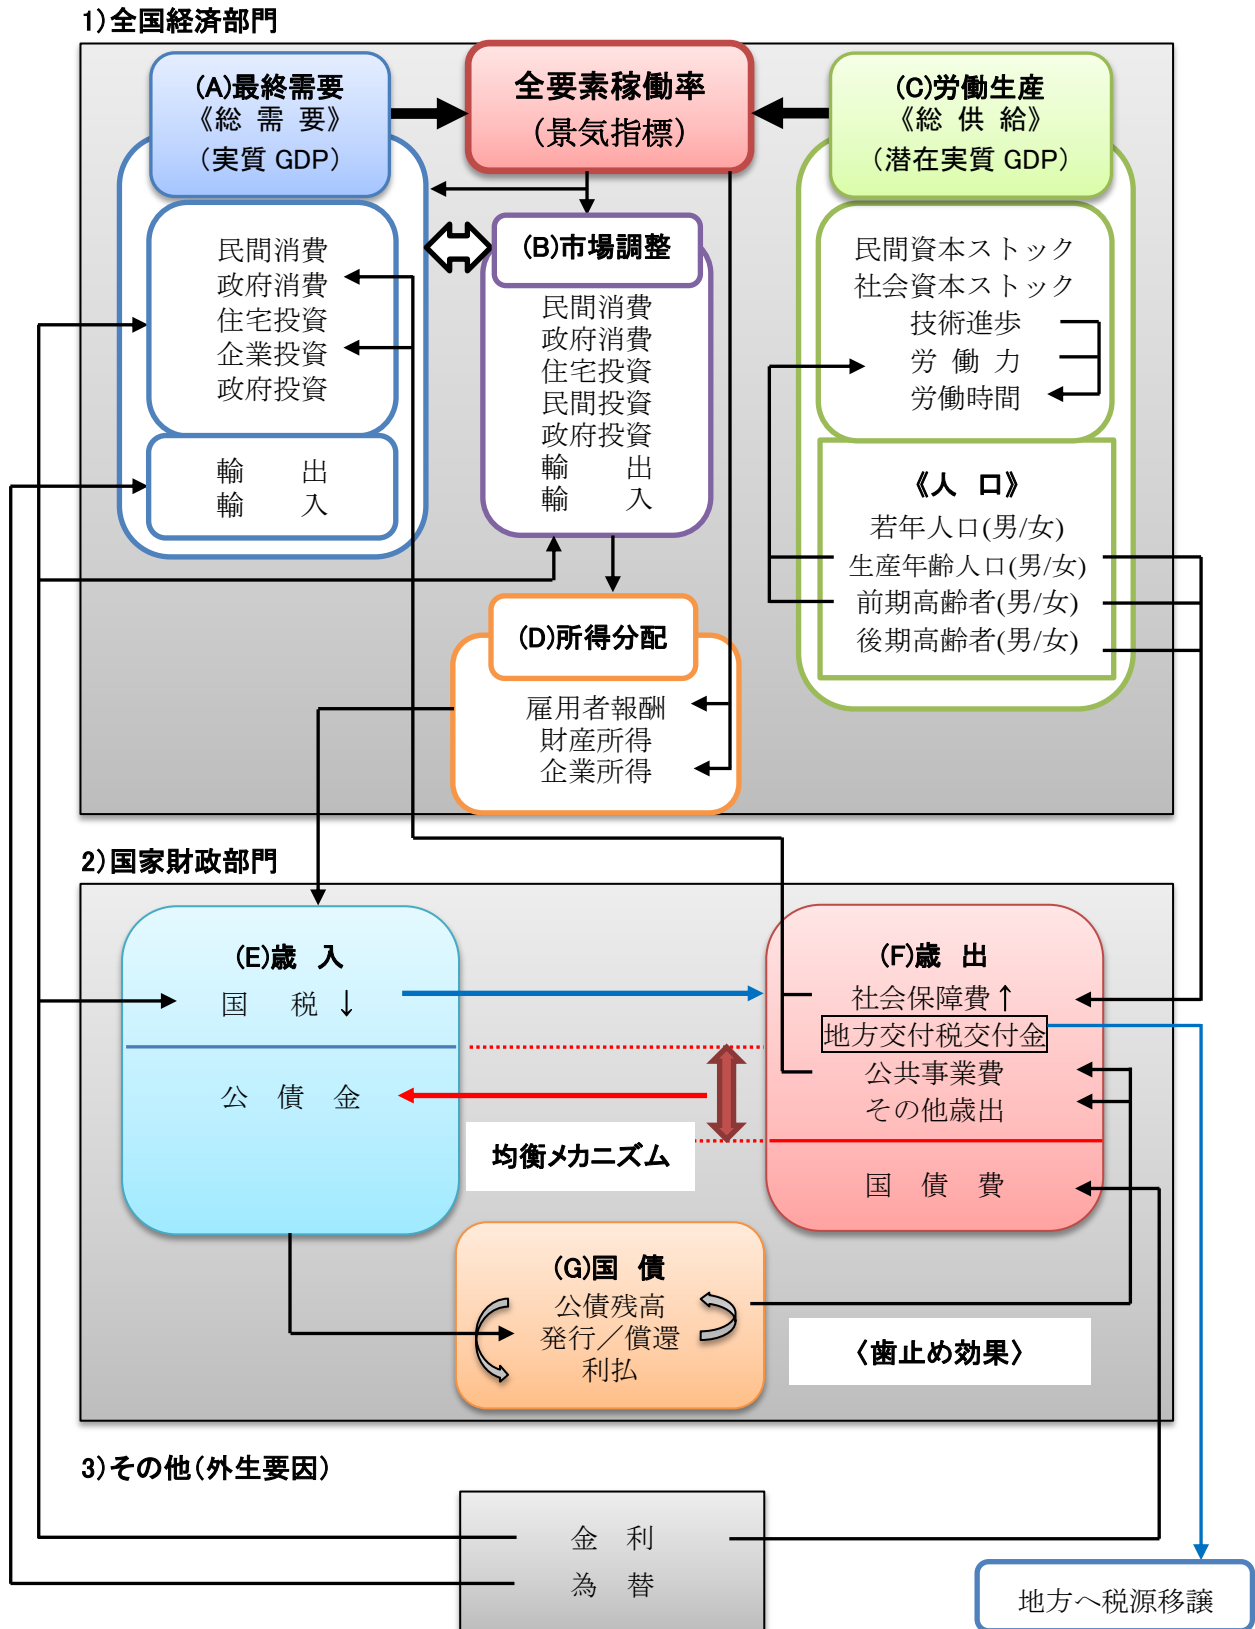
1)全国経済部門

(A)最終需要
《総 需 要》
(実質 GDP)

全要素稼働率
(景気指標)

(C)労働生産
《総 供 給》
(潜在実質 GDP)

民間消費
政府消費
住宅投資
企業投資
政府投資

輸 出
輸 入

(B)市場調整

民間消費
政府消費
住宅投資
民間投資
政府投資
輸 出
輸 入

民間資本ストック
社会資本ストック
技術進歩
労 働 力
労働時間

《人 口》
若年人口(男/女)
生産年齢人口(男/女)
前期高齢者(男/女)
後期高齢者(男/女)

(D)所得分配

雇用者報酬
財産所得
企業所得

2)国家財政部門

(E)歳 入
国 税 ↓
公 債 金

(F)歳 出
社会保障費↑
地方交付税交付金
公共事業費
その他歳出
国 債 費

均衡メカニズム

(G)国 債
公債残高
発行/償還
利払

〈歯止め効果〉

3)その他(外生要因)

金 利
為 替

地方へ税源移譲